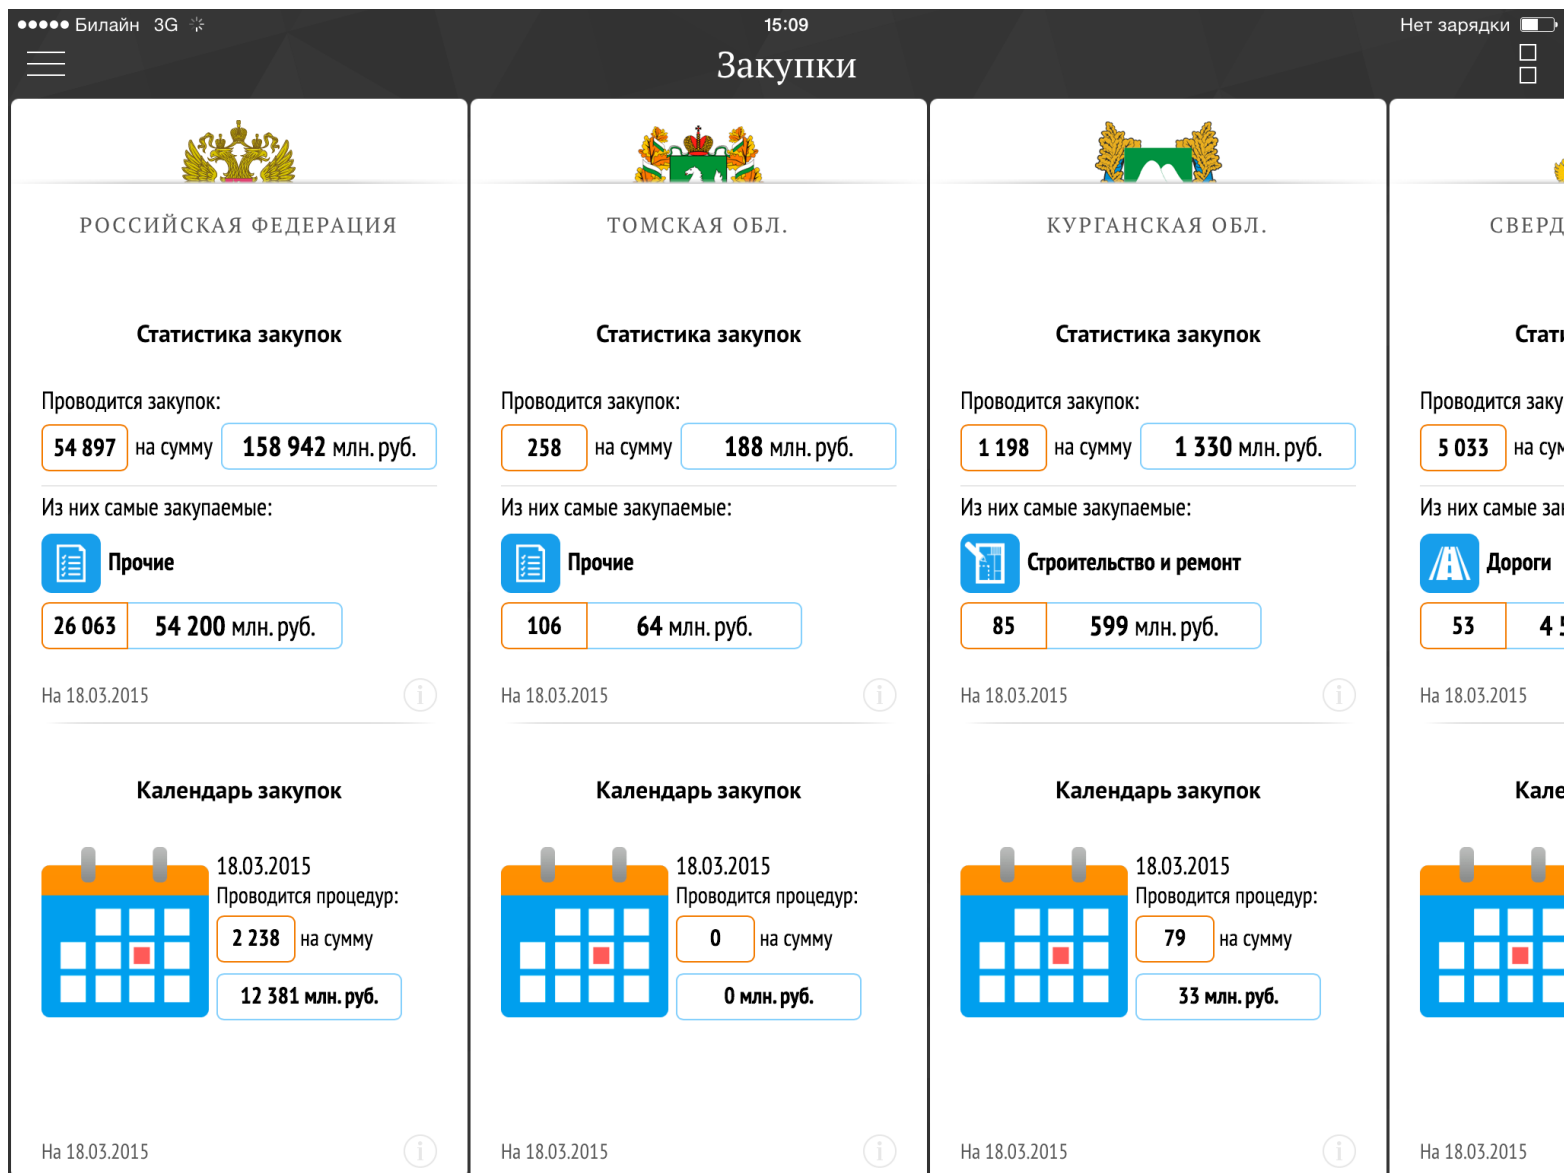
●●●●● Билайн 3G 15:09 Нет зарядки

Закупки

РОССИЙСКАЯ ФЕДЕРАЦИЯ

Статистика закупок

Проводится закупок:
54 897 на сумму 158 942 млн. руб.

Из них самые закупаемые:
Прочие
26 063 54 200 млн. руб.

На 18.03.2015

Календарь закупок

18.03.2015
Проводится процедур:
2 238 на сумму
12 381 млн. руб.

На 18.03.2015

ТОМСКАЯ ОБЛ.

Статистика закупок

Проводится закупок:
258 на сумму 188 млн. руб.

Из них самые закупаемые:
Прочие
106 64 млн. руб.

На 18.03.2015

Календарь закупок

18.03.2015
Проводится процедур:
0 на сумму
0 млн. руб.

На 18.03.2015

КУРГАНСКАЯ ОБЛ.

Статистика закупок

Проводится закупок:
1 198 на сумму 1 330 млн. руб.

Из них самые закупаемые:
Строительство и ремонт
85 599 млн. руб.

На 18.03.2015

Календарь закупок

18.03.2015
Проводится процедур:
79 на сумму
33 млн. руб.

На 18.03.2015

СВЕРД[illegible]

Стат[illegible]

Проводится заку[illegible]
5 033 на су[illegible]

Из них самые за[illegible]
Дороги
53 4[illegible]

На 18.03.2015

Кале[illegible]

На 18.03.2015